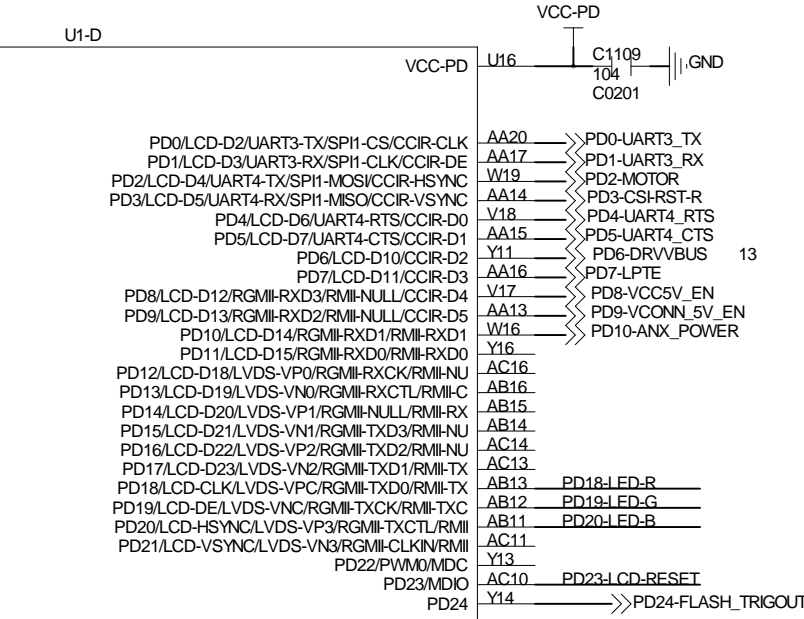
VCC-PD

U1-D

VCC-PD U16

C1109
104
C0201

GND

PD0/LCD-D2/UART3-TX/SPI1-CS/CCIR-CLK AA20 PD0-UART3_TX
PD1/LCD-D3/UART3-RX/SPI1-CLK/CCIR-DE AA17 PD1-UART3_RX
PD2/LCD-D4/UART4-TX/SPI1-MOSI/CCIR-HSYNC W19 PD2-MOTOR
PD3/LCD-D5/UART4-RX/SPI1-MISO/CCIR-VSYNC AA14 PD3-CSI-RST-R
PD4/LCD-D6/UART4-RTS/CCIR-D0 V18 PD4-UART4_RTS
PD5/LCD-D7/UART4-CTS/CCIR-D1 AA15 PD5-UART4_CTS
PD6/LCD-D10/CCIR-D2 Y11 PD6-DRVVBUS 13
PD7/LCD-D11/CCIR-D3 AA16 PD7-LPTE
PD8/LCD-D12/RGMII-RXD3/RMII-NULL/CCIR-D4 V17 PD8-VCC5V_EN
PD9/LCD-D13/RGMII-RXD2/RMII-NULL/CCIR-D5 AA13 PD9-VCONN_5V_EN
PD10/LCD-D14/RGMII-RXD1/RMII-RXD1 W16 PD10-ANX_POWER
PD11/LCD-D15/RGMII-RXD0/RMII-RXD0 Y16
PD12/LCD-D18/LVDS-VP0/RGMII-RXCK/RMII-NU AC16
PD13/LCD-D19/LVDS-VN0/RGMII-RXCTL/RMII-C AB16
PD14/LCD-D20/LVDS-VP1/RGMII-NULL/RMII-RX AB15
PD15/LCD-D21/LVDS-VN1/RGMII-TXD3/RMII-NU AB14
PD16/LCD-D22/LVDS-VP2/RGMII-TXD2/RMII-NU AC14
PD17/LCD-D23/LVDS-VN2/RGMII-TXD1/RMII-TX AC13
PD18/LCD-CLK/LVDS-VPC/RGMII-TXD0/RMII-TX AB13 PD18-LED-R
PD19/LCD-DE/LVDS-VNC/RGMII-TXCK/RMII-TXC AB12 PD19-LED-G
PD20/LCD-HSYNC/LVDS-VP3/RGMII-TXCTL/RMII AB11 PD20-LED-B
PD21/LCD-VSYNC/LVDS-VN3/RGMII-CLKIN/RMII AC11
PD22/PWM0/MDC Y13
PD23/MDIO AC10 PD23-LCD-RESET
PD24 Y14 PD24-FLASH_TRIGOUT